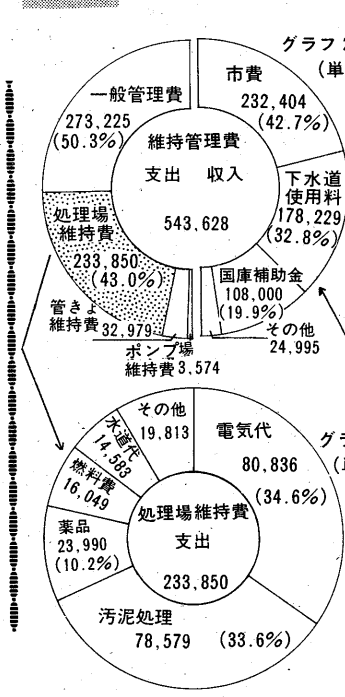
グラフ
(単

一般管理費
273,225
(50.3%)

市費
232,404
(42.7%)

維持管理費
支出　収入
543,628

下水道
使用料
178,229
(32.8%)

処理場
維持費
233,850
(43.0%)

国庫補助金
108,000
(19.9%)

管きょ
維持費 32,979

その他
24,995

ポンプ場
維持費 3,574

その他
19,813

水道代
14,583

燃料費
16,049

電気代
80,836
(34.6%)

グラ
(

薬品
23,990
(10.2%)

処理場維持費
支出
233,850

汚泥処理
78,579　(33.6%)